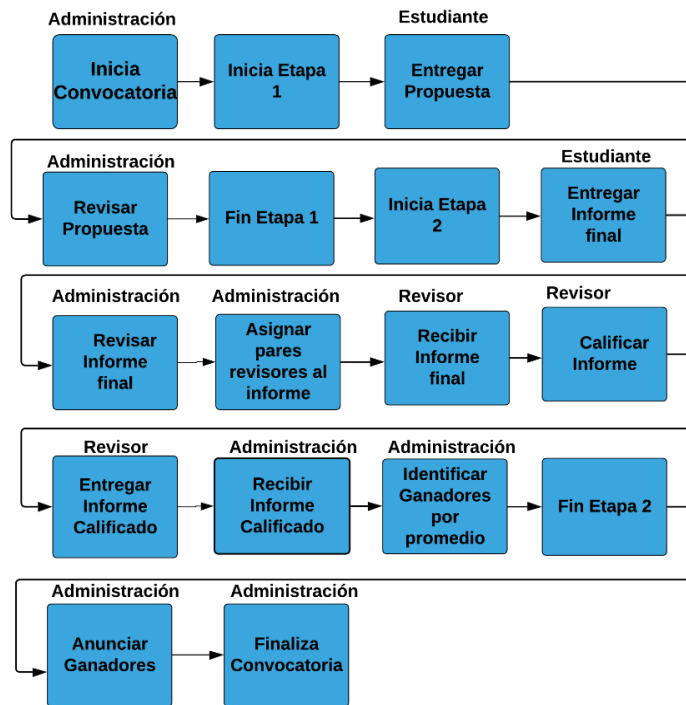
Administración

Inicia Convocatoria

Inicia Etapa 1

Estudiante

Entregar Propuesta

Administración

Revisar Propuesta

Fin Etapa 1

Inicia Etapa 2

Estudiante

Entregar Informe final

Administración

Revisar Informe final

Administración

Asignar pares revisores al informe

Revisor

Recibir Informe final

Revisor

Calificar Informe

Revisor

Entregar Informe Calificado

Administración

Recibir Informe Calificado

Administración

Identificar Ganadores por promedio

Fin Etapa 2

Administración

Anunciar Ganadores

Administración

Finaliza Convocatoria